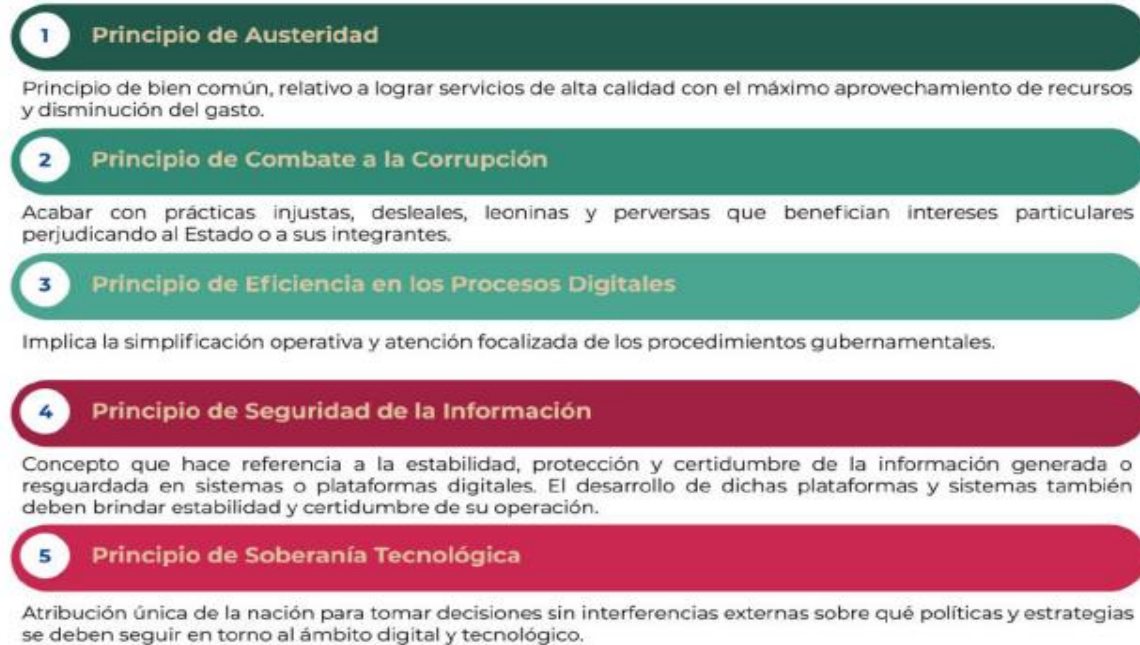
1 Principio de Austeridad

Principio de bien común, relativo a lograr servicios de alta calidad con el máximo aprovechamiento de recursos y disminución del gasto.

2 Principio de Combate a la Corrupción

Acabar con prácticas injustas, desleales, leoninas y perversas que benefician intereses particulares perjudicando al Estado o a sus integrantes.

3 Principio de Eficiencia en los Procesos Digitales

Implica la simplificación operativa y atención focalizada de los procedimientos gubernamentales.

4 Principio de Seguridad de la Información

Concepto que hace referencia a la estabilidad, protección y certidumbre de la información generada o resguardada en sistemas o plataformas digitales. El desarrollo de dichas plataformas y sistemas también deben brindar estabilidad y certidumbre de su operación.

5 Principio de Soberanía Tecnológica

Atribución única de la nación para tomar decisiones sin interferencias externas sobre qué políticas y estrategias se deben seguir en torno al ámbito digital y tecnológico.